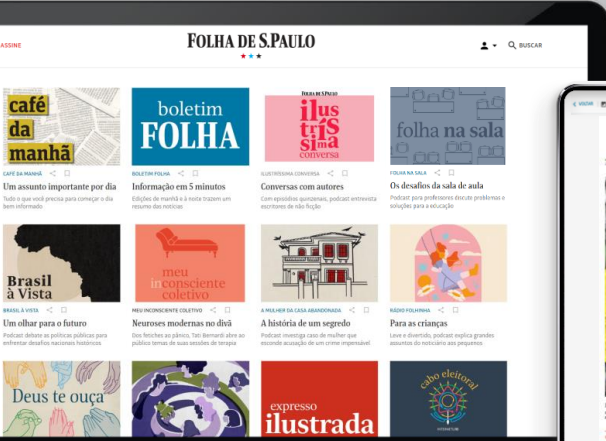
ASSINE

FOLHA DE S.PAULO

BUSCAR

café da manhã

CAFÉ DA MANHÃ

Um assunto importante por dia

Tudo o que você precisa para começar o dia bem informado

boletim FOLHA

BOLETIM FOLHA

Informação em 5 minutos

Edições de manhã e à noite trazem um resumo das notícias

FOLHA DE S.PAULO ilustríssima conversa

ILUSTRÍSSIMA CONVERSA

Conversas com autores

Com episódios quinzenais, podcast entrevista escritores de não ficção

folha na sala

FOLHA NA SALA

Os desafios da sala de aula

Podcast para professores discute problemas e soluções para a educação

Brasil à Vista

BRASIL À VISTA

Um olhar para o futuro

Podcast debate as políticas públicas para enfrentar desafios nacionais históricos

meu inconsciente coletivo

MEU INCONSCIENTE COLETIVO

Neuroses modernas no divã

Dos fetiches ao pânico, Tati Bernardi abre ao público temas de suas sessões de terapia

A MULHER DA CASA ABANDONADA

A história de um segredo

Podcast investiga caso de mulher que esconde acusação de um crime impensável

RÁDIO FOLHINHA

Para as crianças

Leve e divertido, podcast explica grandes assuntos do noticiário aos pequenos

Deus te ouça

expresso ilustrada

cabo eleitoral